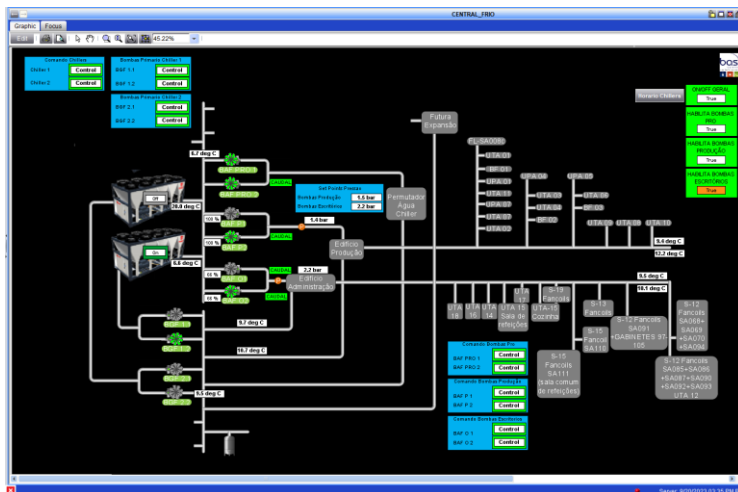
CENTRAL_FRIO

Graphic Focus

Edit

45.22%

Comando Chillers
Chiller 1 Control
Chiller 2 Control

Bombas Primarias Chiller 1
BBF 1.1 Control
BBF 1.2 Control

Bombas Primarias Chiller 2
BBF 2.1 Control
BBF 2.2 Control

Horario Chillers

ON/OFF GERAL
True

HABILITA BOMBAS FRIO
True

HABILITA BOMBAS PRODUÇÃO
True

HABILITA BOMBAS ESCRITÓRIOS
True

Futura Expansão

FL SA006

UTA 01
BF 01
UPA 03
UTA 05
UTA 11
UPA 07
UTA 07
UTA 02

UTA 04
UTA 03
UTA 04
BF 02

UTA 06
UTA 08
BF 03

UTA 09
UTA 08
UTA 10

9.7 deg C
26.8 deg C
6.8 deg C
1.4 bar
2.2 bar
9.6 deg C
12.2 deg C
9.6 deg C
10.1 deg C
9.7 deg C
10.7 deg C
9.5 deg C

Set Points Pressão
Bombas Produção 1.6 bar
Bombas Escritórios 2.2 bar

Permutador Água Chiller

Edificio Produção

Edificio Administração

BAF PRO 1
BAF PRO 2
BAF P1
BAF P2
BAF O1
BAF O2

UTA 18
UTA 16
UTA 14
UTA 17
UTA 15 Sala de refeições
UTA 10 Cozinha

S-13 Fancoils
S-13 Fancoils
S-15 Fancoil SA110
S-12 Fancoils SA091 +GABINETES 97-105
S-12 Fancoils SA088+ SA089 +SA070 +SA094
S-15 Fancoils SA111 (sala comum de refeições)
S-12 Fancoils SA085+SA086 +SA087+SA090 +SA092+SA093 UTA 12

Comando Bombas Pro
BAF PRO 1 Control
BAF PRO 2 Control

Comando Bombas Produção
BAF P 1 Control
BAF P 2 Control

Comando Bombas Escritórios
BAF O 1 Control
BAF O 2 Control